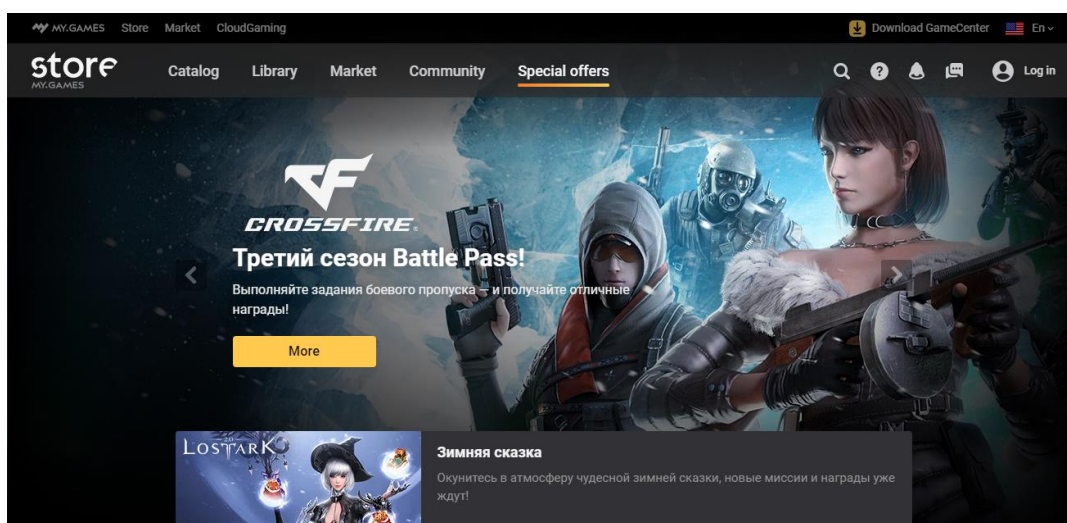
MY.GAMES Store Market CloudGaming

Download GameCenter En

store MY.GAMES

Catalog Library Market Community Special offers

Log in

CROSSFIRE

Третий сезон Battle Pass!

Выполняйте задания боевого пропуска — и получайте отличные награды!

More

LOSTARK

Зимняя сказка

Окунитесь в атмосферу чудесной зимней сказки, новые миссии и награды уже ждут!